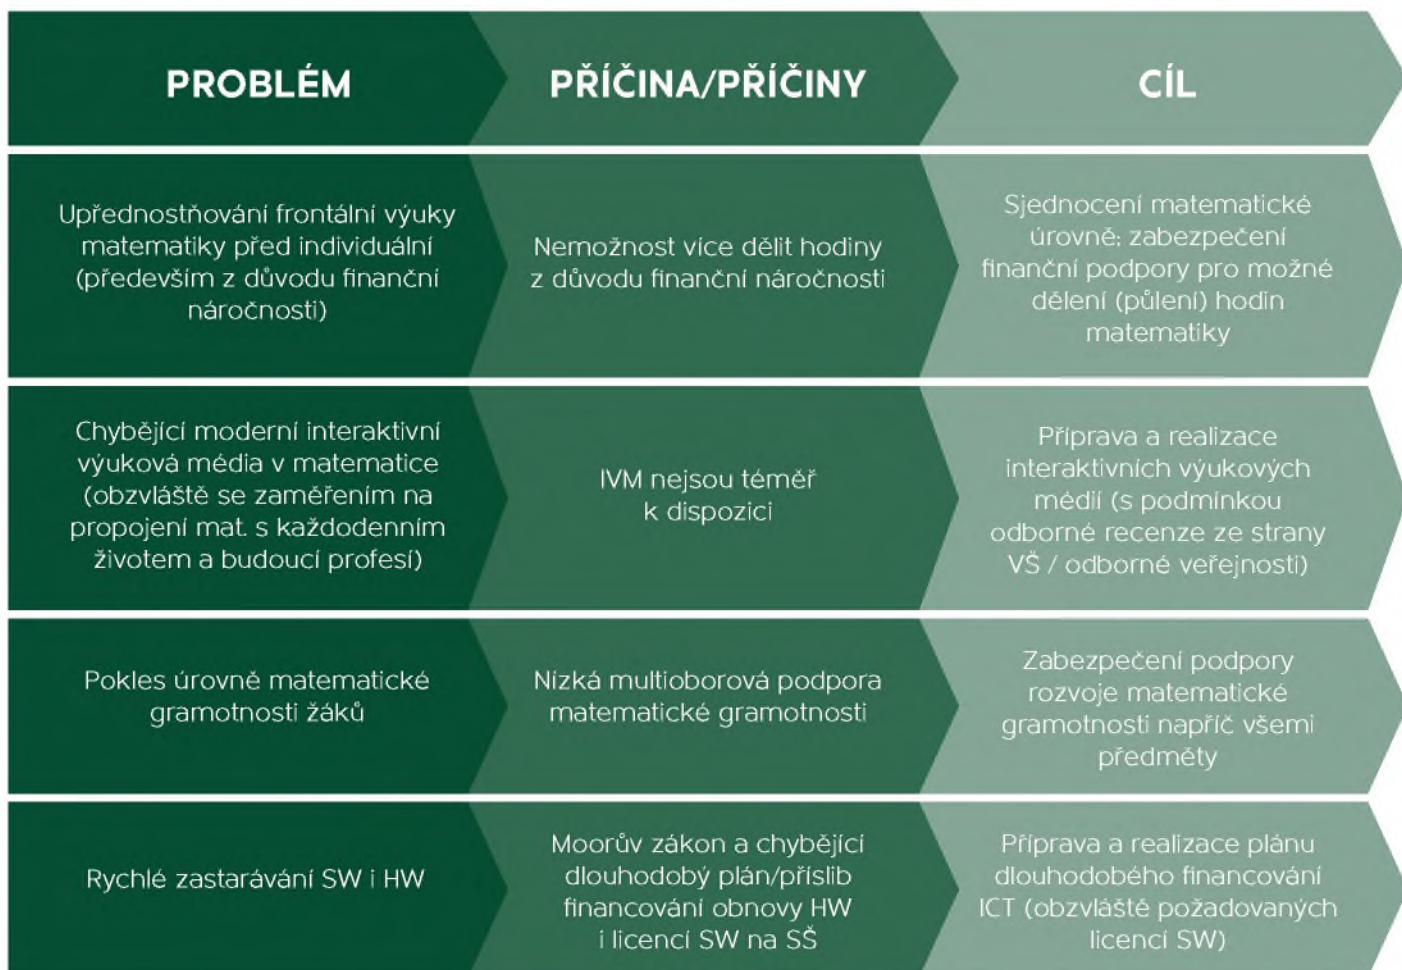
| PROBLÉM | PŘÍČINA/PŘÍČINY | CÍL |
|---|---|---|
| Upřednostňování frontální výuky matematiky před individuální (především z důvodu finanční náročnosti) | Nemožnost více dělit hodiny z důvodu finanční náročnosti | Sjednocení matematické úrovně: zabezpečení finanční podpory pro možné dělení (půlení) hodin matematiky |
| Chybějící moderní interaktivní výuková média v matematice (obzvláště se zaměřením na propojení mat. s každodenním životem a budoucí profesí) | IVM nejsou téměř k dispozici | Příprava a realizace interaktivních výukových médií (s podmínkou odborné recenze ze strany VŠ / odborné veřejnosti) |
| Pokles úrovně matematické gramotnosti žáků | Nízká multioborová podpora matematické gramotnosti | Zabezpečení podpory rozvoje matematické gramotnosti napříč všemi předměty |
| Rychlé zastarávání SW i HW | Moorův zákon a chybějící dlouhodobý plán/příslib financování obnovy HW i licencí SW na SŠ | Příprava a realizace plánu dlouhodobého financování ICT (obzvláště požadovaných licencí SW) |